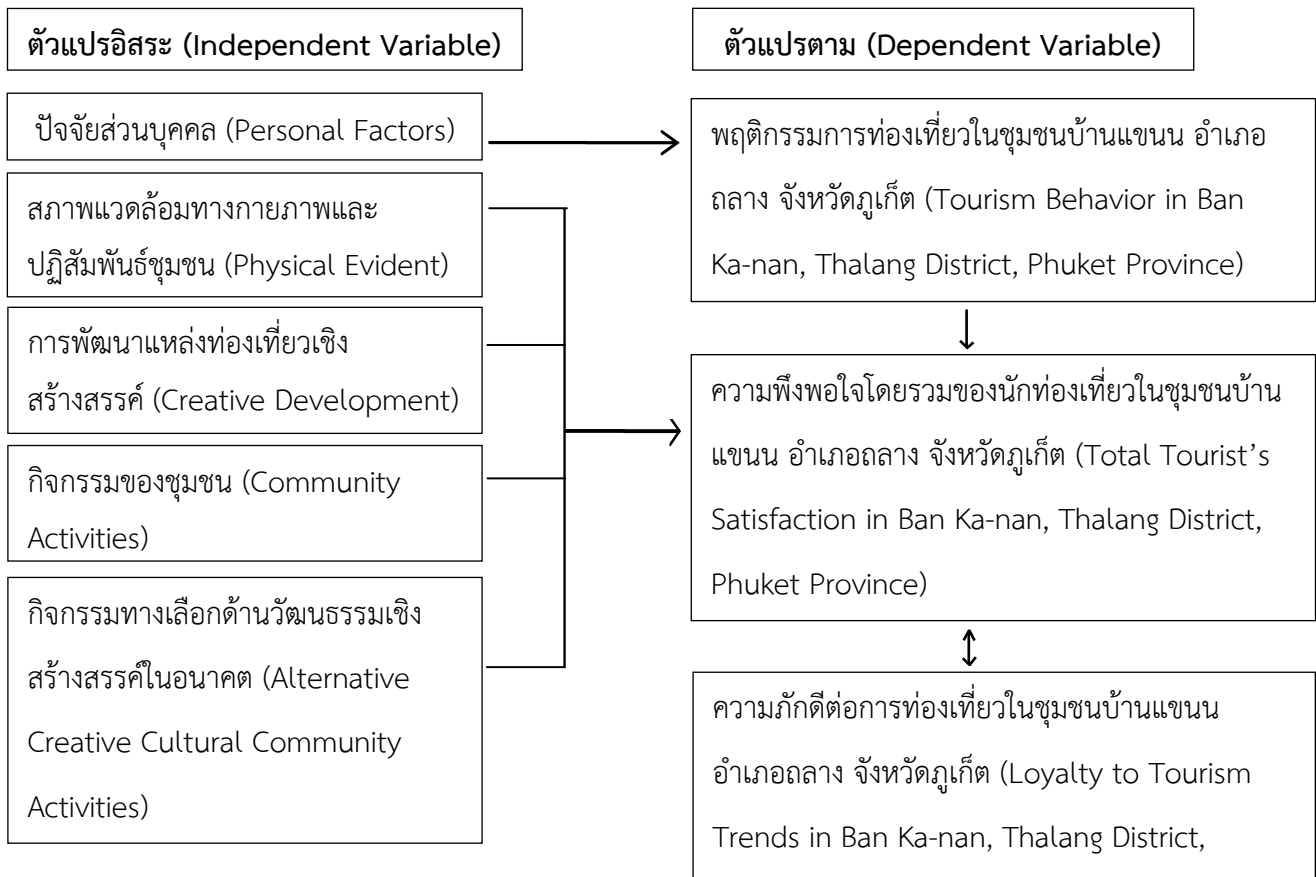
ตัวแปรอิสระ (Independent Variable)

ตัวแปรตาม (Dependent Variable)

ปัจจัยส่วนบุคคล (Personal Factors)

สภาพแวดล้อมทางกายภาพและปฏิสัมพันธ์ชุมชน (Physical Evident)

การพัฒนาแหล่งท่องเที่ยวเชิงสร้างสรรค์ (Creative Development)

กิจกรรมของชุมชน (Community Activities)

กิจกรรมทางเลือกด้านวัฒนธรรมเชิงสร้างสรรค์ในอนาคต (Alternative Creative Cultural Community Activities)

พฤติกรรมการท่องเที่ยวในชุมชนบ้านแขนน อำเภอถลาง จังหวัดภูเก็ต (Tourism Behavior in Ban Ka-nan, Thalang District, Phuket Province)

ความพึงพอใจโดยรวมของนักท่องเที่ยวในชุมชนบ้านแขนน อำเภอถลาง จังหวัดภูเก็ต (Total Tourist's Satisfaction in Ban Ka-nan, Thalang District, Phuket Province)

ความภักดีต่อการท่องเที่ยวในชุมชนบ้านแขนน อำเภอถลาง จังหวัดภูเก็ต (Loyalty to Tourism Trends in Ban Ka-nan, Thalang District,